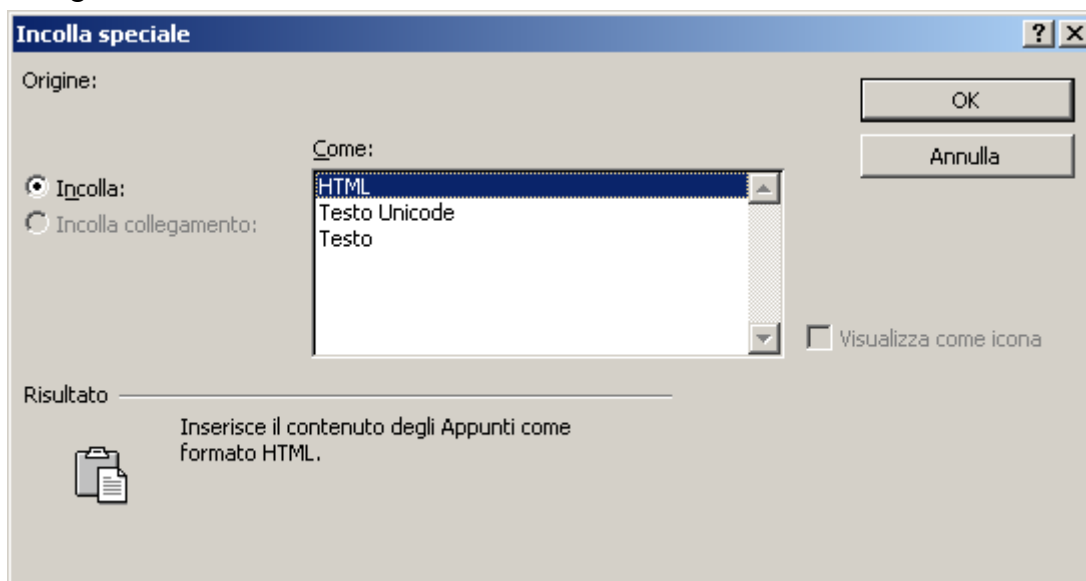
Incolla speciale

?

X

Origine:

OK

Annulla

Come:

Incolla:

Incolla collegamento:

HTML
Testo Unicode
Testo

Visualizza come icona

Risultato

Inserisce il contenuto degli Appunti come formato HTML.